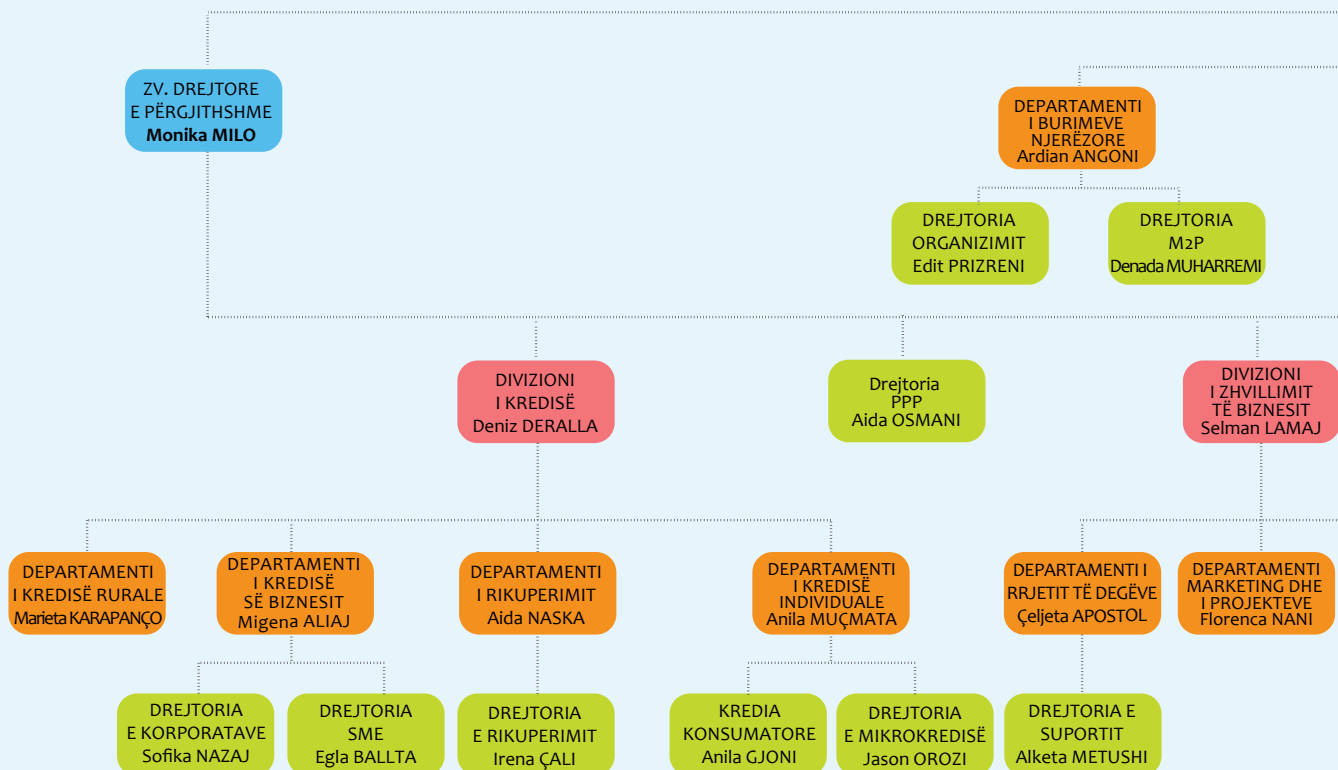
ZV. DREJTORE
E PËRGJITHSHME
Monika MILO

DEPARTAMENTI
I BURIMEVE
NJERËZORE
Ardian ANGONI

DREJTORIA
ORGANIZIMIT
Edit PRIZRENI

DREJTORIA
M2P
Denada MUHARREMI

DIVIZIONI
I KREDISË
Deniz DERALLA

Drejtoria
PPP
Aida OSMANI

DIVIZIONI
I ZHVILLIMIT
TË BIZNESIT
Selman LAMAJ

DEPARTAMENTI
I KREDISË RURALE
Marieta KARAPANÇO

DEPARTAMENTI
I KREDISË
SË BIZNESIT
Migena ALIAJ

DEPARTAMENTI
I RIKUPERIMIT
Aida NASKA

DEPARTAMENTI
I KREDISË
INDIVIDUALE
Anila MUÇMATA

DEPARTAMENTI I
RRJETIT TË DEGËVE
Çeljeta APOSTOL

DEPARTAMENTI
MARKETING DHE
I PROJEKTEVE
Florenca NANI

DREJTORIA
E KORPORATAVE
Sofika NAZAJ

DREJTORIA
SME
Egla BALLTA

DREJTORIA
E RIKUPERIMIT
Irena ÇALI

KREDIA
KONSUMATORE
Anila GJONI

DREJTORIA
E MIKROKREDISË
Jason OROZI

DREJTORIA E
SUPORTIT
Alketa METUSHI